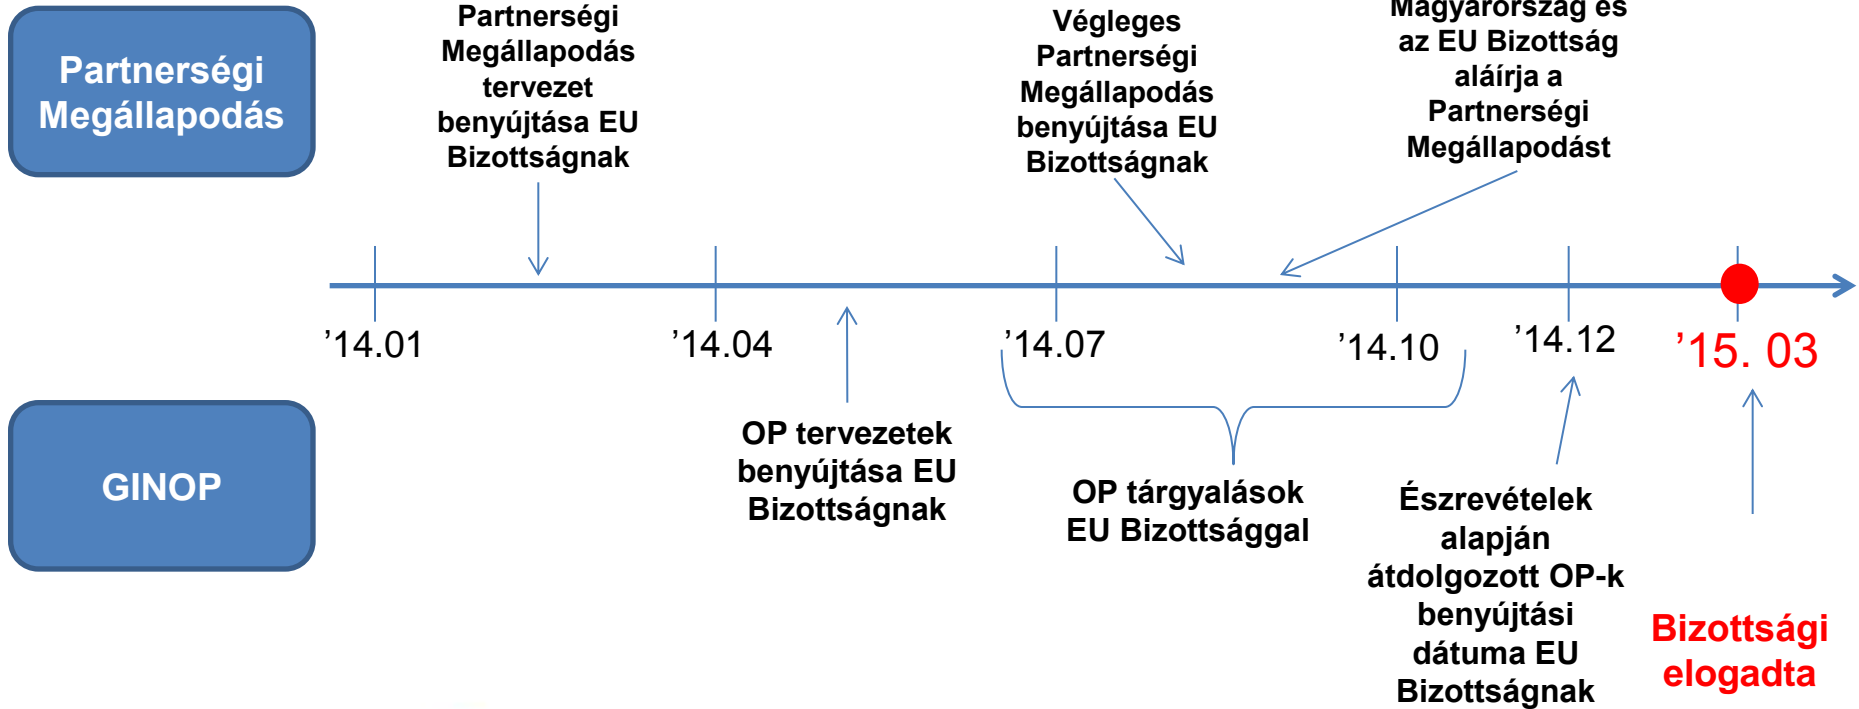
Partnerségi Megállapodás

Partnerségi Megállapodás tervezet benyújtása EU Bizottságnak

Végleges Partnerségi Megállapodás benyújtása EU Bizottságnak

Magyarország és az EU Bizottság aláírja a Partnerségi Megállapodást

’14.01

’14.04

’14.07

’14.10

’14.12

’15. 03

GINOP

OP tervezetek benyújtása EU Bizottságnak

OP tárgyalások EU Bizottsággal

Észrevételek alapján átdolgozott OP-k benyújtási dátuma EU Bizottságnak

Bizottsági elogadta